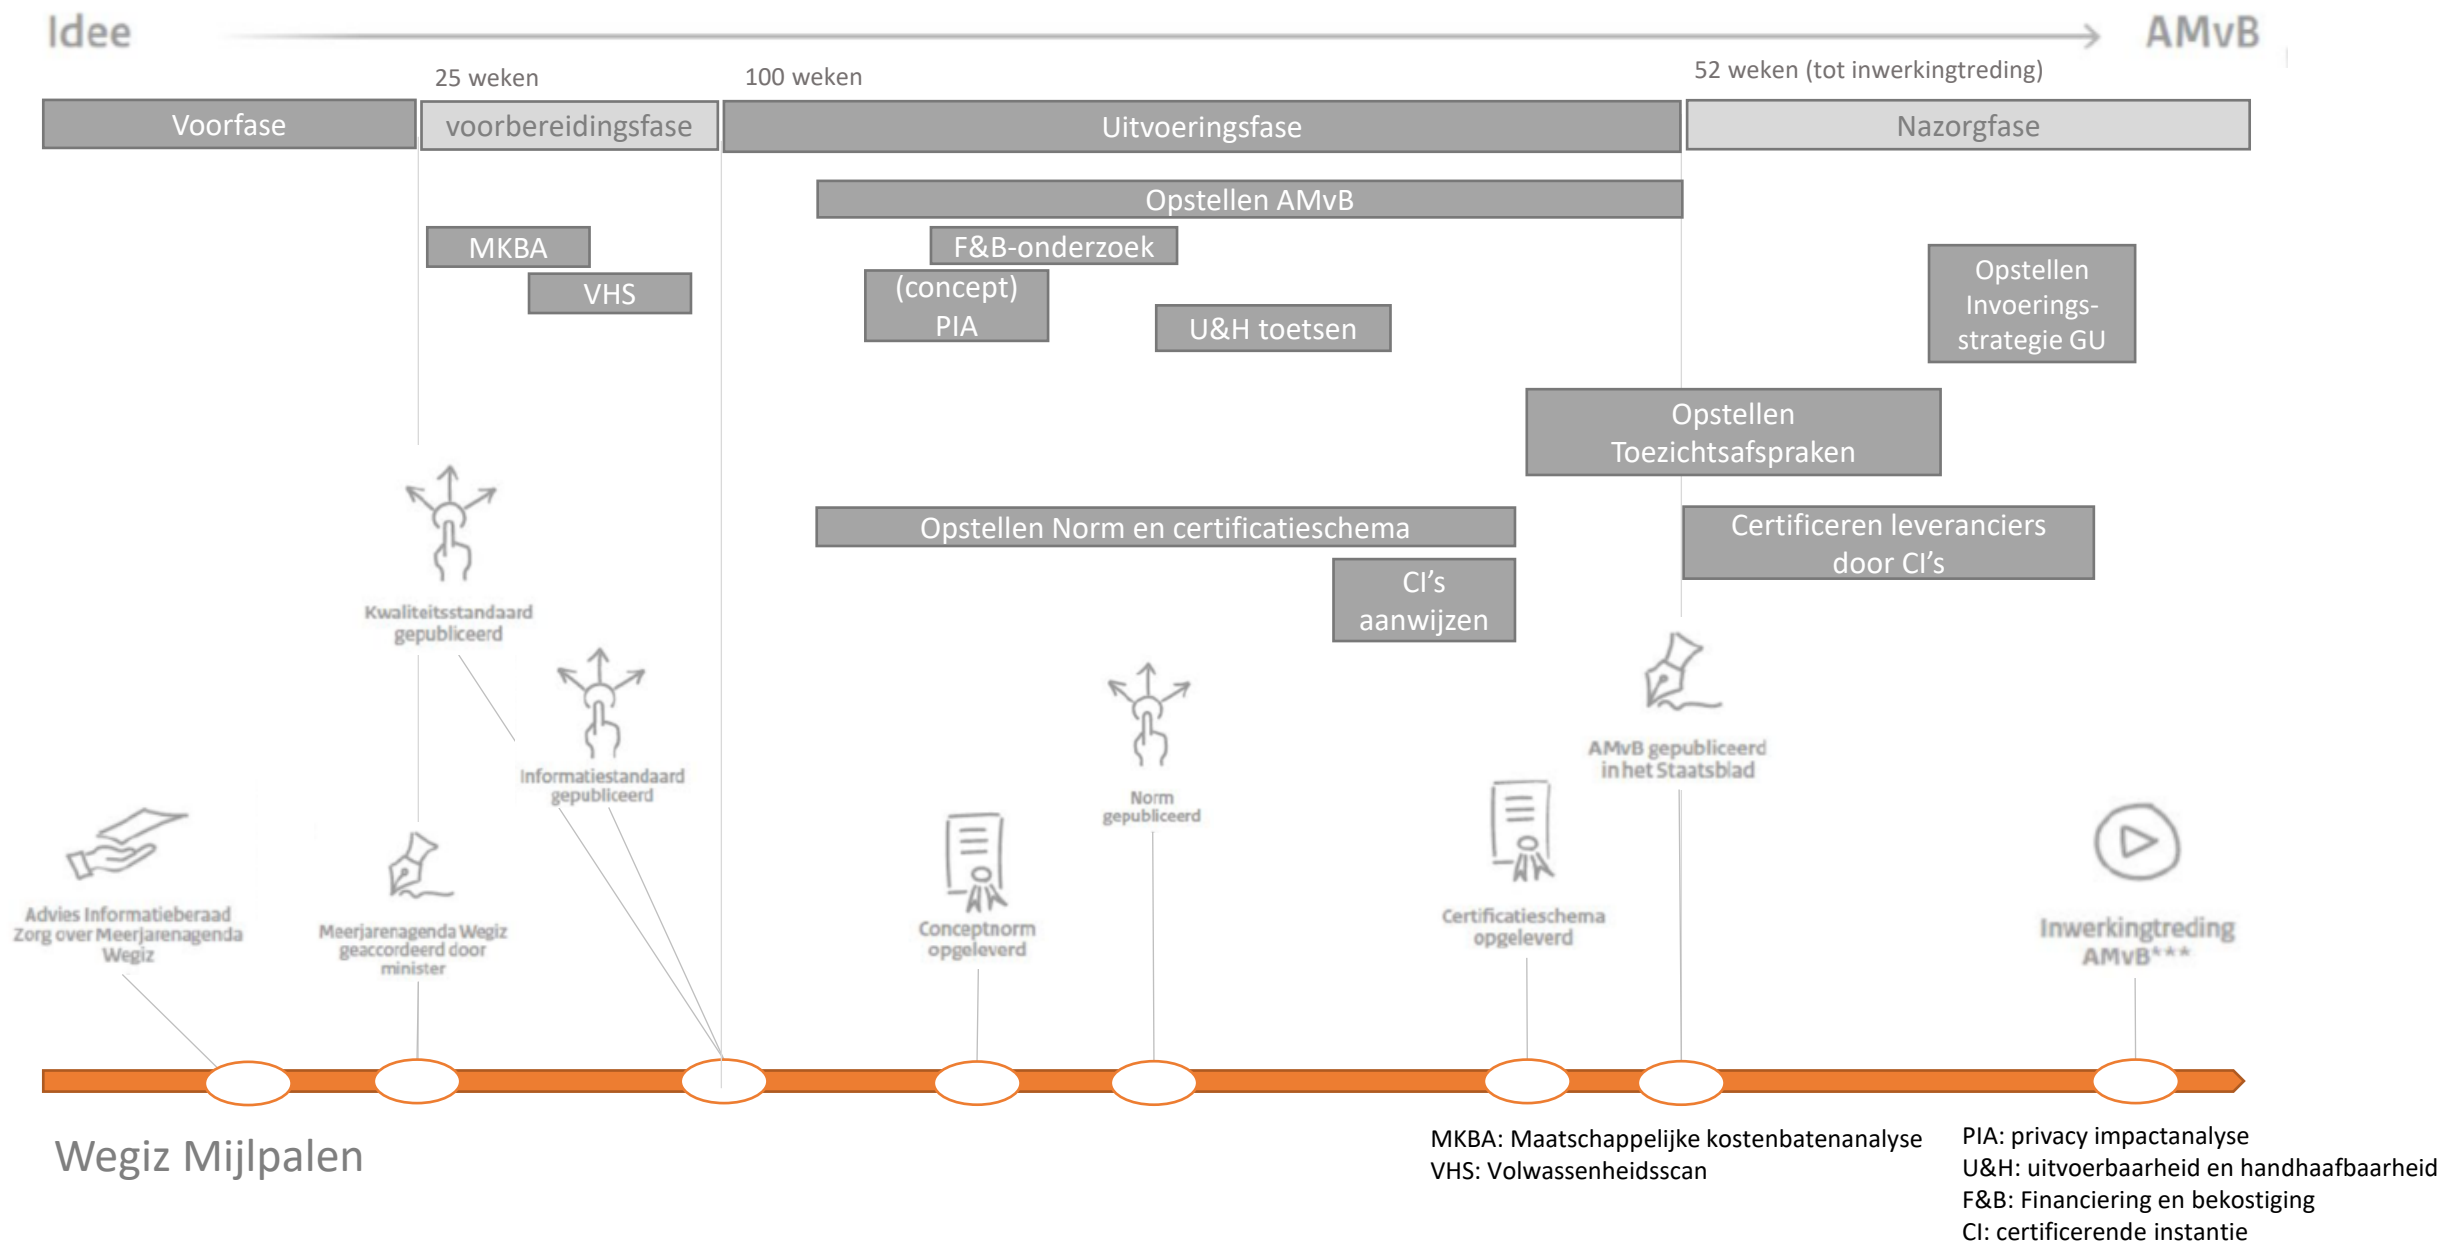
Idee AMvB

25 weken

100 weken

52 weken (tot inwerkingtreding)

Voorfase

voorbereidingsfase

Uitvoeringsfase

Nazorgfase

Opstellen AMvB

MKBA

F&B-onderzoek

VHS

(concept) PIA

U&H toetsen

Opstellen Invoerings-strategie GU

Opstellen Toezichtsafspraken

Opstellen Norm en certificatieschema

Certificeren leveranciers door CI's

CI's aanwijzen

Kwaliteitsstandaard gepubliceerd

Informatiestandaard gepubliceerd

Norm gepubliceerd

AMvB gepubliceerd in het Staatsblad

Advies Informatieberaad Zorg over Meerjarenagenda Wegiz

Meerjarenagenda Wegiz geaccordeerd door minister

Conceptnorm opgeleverd

Certificatieschema opgeleverd

Inwerkingtreding AMvB***

Wegiz Mijlpalen

MKBA: Maatschappelijke kostenbatenanalyse
VHS: Volwassenheidsscan

PIA: privacy impactanalyse
U&H: uitvoerbaarheid en handhaafbaarheid
F&B: Financiering en bekostiging
CI: certificerende instantie